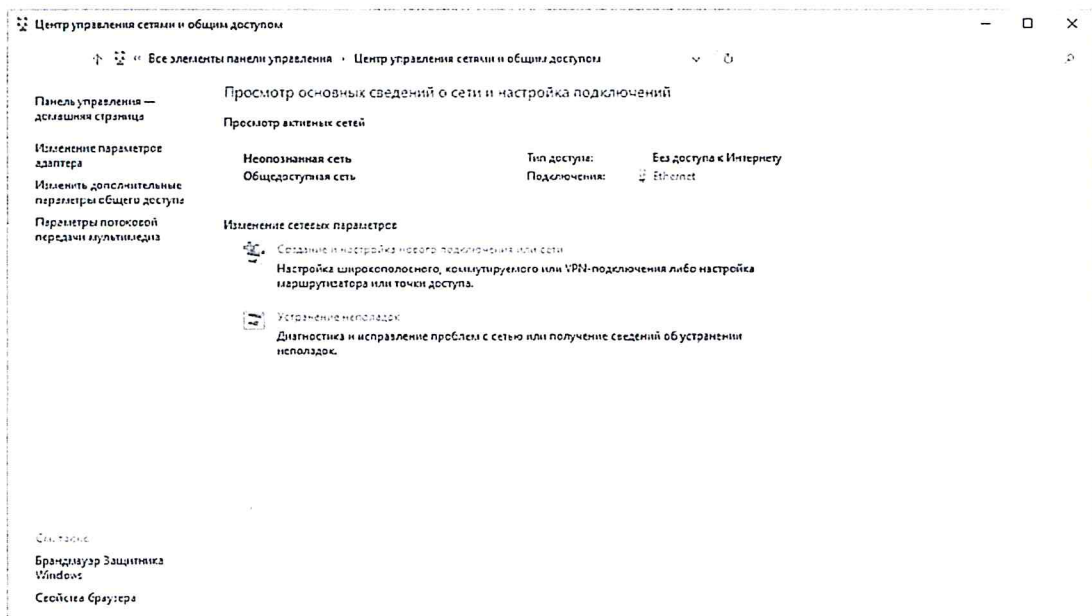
Центр управления сетями и общим доступом

« Все элементы панели управления › Центр управления сетями и общим доступом

Панель управления — домашняя страница

Изменение параметров адаптера

Изменить дополнительные параметры общего доступа

Параметры потоковой передачи мультимедиа

Просмотр основных сведений о сети и настройка подключений

Просмотр активных сетей

Неопознанная сеть
Общедоступная сеть

Тип доступа: Без доступа к Интернету
Подключения: Ethernet

Изменение сетевых параметров

Создание и настройка нового подключения или сети
Настройка широкополосного, коммутируемого или VPN-подключения либо настройка маршрутизатора или точки доступа.

Устранение неполадок
Диагностика и исправление проблем с сетью или получение сведений об устранении неполадок.

См. также

Брандмауэр Защитника Windows

Свойства браузера